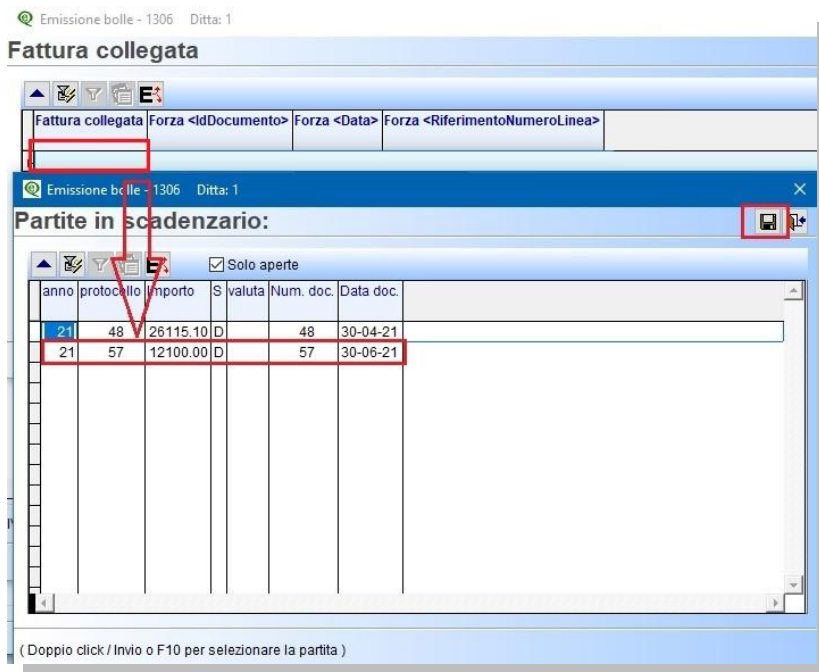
Emissione bolle - 1306 Ditta: 1

Fattura collegata

| Fattura collegata | Forza <IdDocumento> | Forza <Data> | Forza <RiferimentoNumeroLinea> |
|---|---|---|---|

Emissione bolle - 1306 Ditta: 1

Partite in scadenzario:

Solo aperte

| anno | protocollo | Importo | S | valuta | Num. doc. | Data doc. |
|---|---|---|---|---|---|---|
| 21 | 48 | 26115.10 | D | | 48 | 30-04-21 |
| 21 | 57 | 12100.00 | D | | 57 | 30-06-21 |

( Doppio click / Invio o F10 per selezionare la partita )